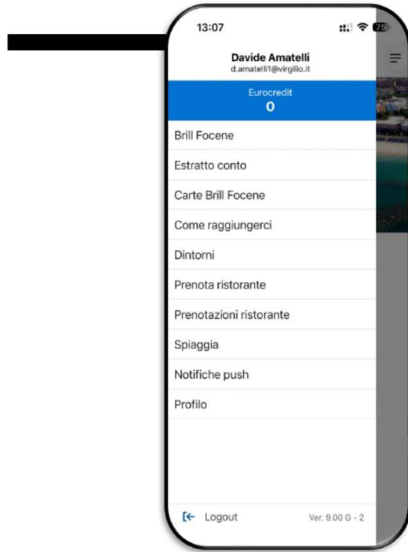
13:07

Davide Amatelli
d.amatelli1@virgilio.it

Eurocredit
0

Brill Focene

Estratto conto

Carte Brill Focene

Come raggiungerci

Dintorni

Prenota ristorante

Prenotazioni ristorante

Spiaggia

Notifiche push

Profilo

Logout

Ver. 9.00 G - 2